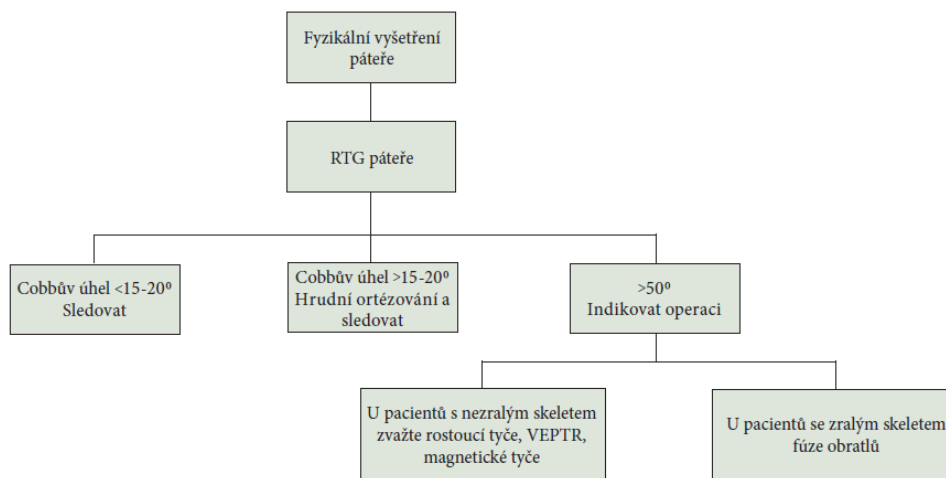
Fyzikální vyšetření páteře

RTG páteře

Cobbův úhel <15-20º
Sledovat

Cobbův úhel >15-20º
Hrudní ortézování a sledovat

>50º
Indikovat operaci

U pacientů s nezralým skeletem zvažte rostoucí tyče, VEPTR, magnetické tyče

U pacientů se zralým skeletem fúze obratlů